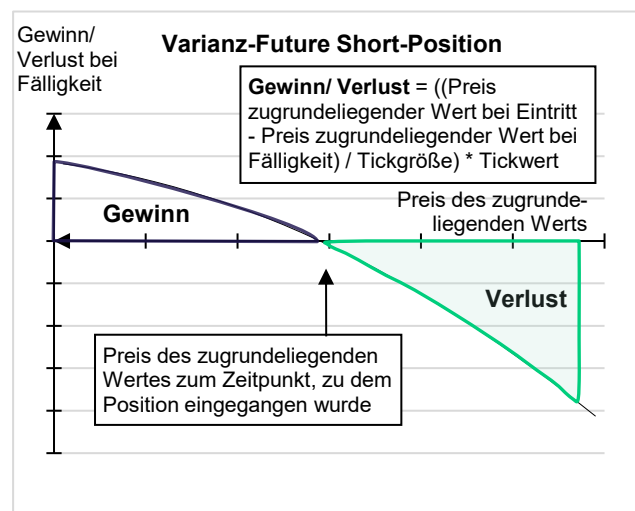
Gewinn/ Verlust bei Fälligkeit

Varianz-Future Short-Position

**Gewinn/ Verlust** = ((Preis zugrundeliegender Wert bei Eintritt - Preis zugrundeliegender Wert bei Fälligkeit) / Tickgröße) * Tickwert

Preis des zugrundeliegenden Werts

Gewinn

Verlust

Preis des zugrundeliegenden Wertes zum Zeitpunkt, zu dem Position eingegangen wurde